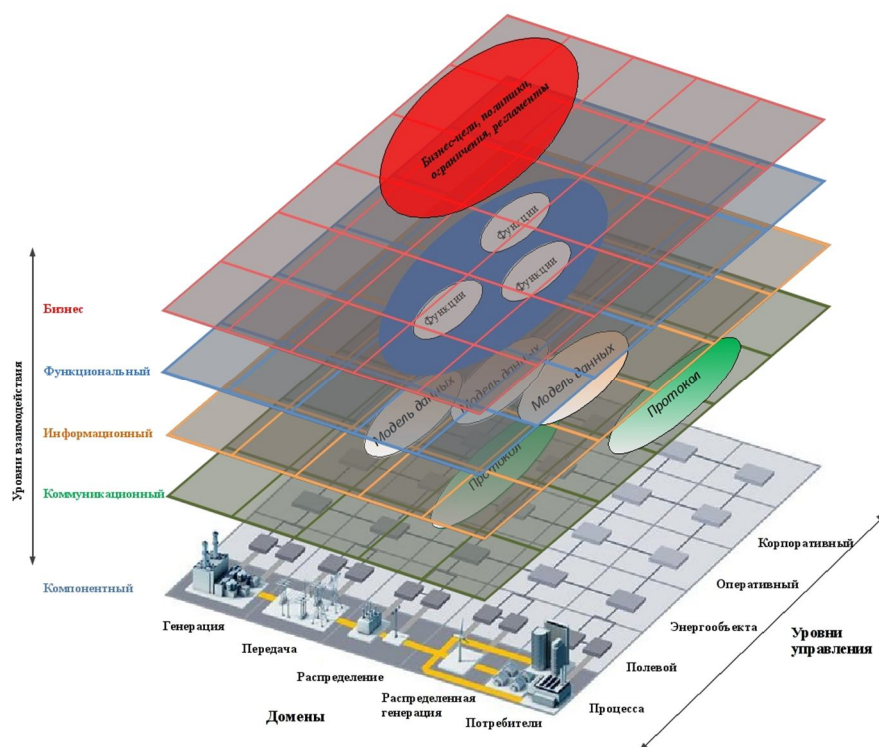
Бизнес-цели, политики, ограничения, регламенты

Функции
Функции
Функции

Модель данных
Модель данных
Модель данных

Протокол
Протокол

Уровни взаимодействия

Бизнес
Функциональный
Информационный
Коммуникационный
Компонентный

Генерация
Передача
Распределение
Распределенная генерация
Потребители
Домены

Процесса
Полевой
Энергообъекта
Оперативный
Корпоративный
Уровни управления